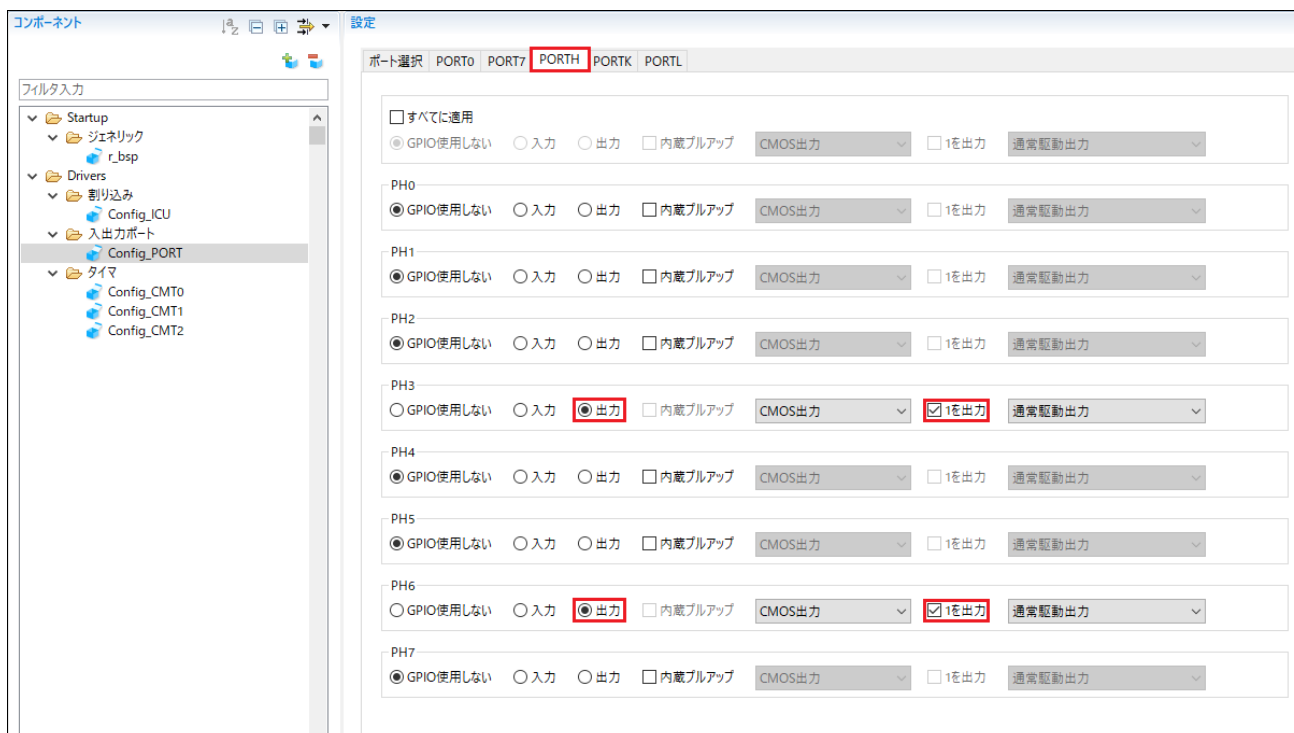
コンポーネント

フィルタ入力

Startup
ジェネリック
r_bsp
Drivers
割り込み
Config_ICU
入出力ポート
Config_PORT
タイマ
Config_CMT0
Config_CMT1
Config_CMT2

設定

ポート選択 | PORT0 | PORT7 | PORTH | PORTK | PORTL

☐ すべてに適用
◉ GPIO使用しない ○ 入力 ○ 出力 ☐ 内蔵プルアップ CMOS出力 ☐ 1を出力 通常駆動出力

PH0
◉ GPIO使用しない ○ 入力 ○ 出力 ☐ 内蔵プルアップ CMOS出力 ☐ 1を出力 通常駆動出力

PH1
◉ GPIO使用しない ○ 入力 ○ 出力 ☐ 内蔵プルアップ CMOS出力 ☐ 1を出力 通常駆動出力

PH2
◉ GPIO使用しない ○ 入力 ○ 出力 ☐ 内蔵プルアップ CMOS出力 ☐ 1を出力 通常駆動出力

PH3
○ GPIO使用しない ○ 入力 ◉ 出力 ☐ 内蔵プルアップ CMOS出力 ☑ 1を出力 通常駆動出力

PH4
◉ GPIO使用しない ○ 入力 ○ 出力 ☐ 内蔵プルアップ CMOS出力 ☐ 1を出力 通常駆動出力

PH5
◉ GPIO使用しない ○ 入力 ○ 出力 ☐ 内蔵プルアップ CMOS出力 ☐ 1を出力 通常駆動出力

PH6
○ GPIO使用しない ○ 入力 ◉ 出力 ☐ 内蔵プルアップ CMOS出力 ☑ 1を出力 通常駆動出力

PH7
◉ GPIO使用しない ○ 入力 ○ 出力 ☐ 内蔵プルアップ CMOS出力 ☐ 1を出力 通常駆動出力